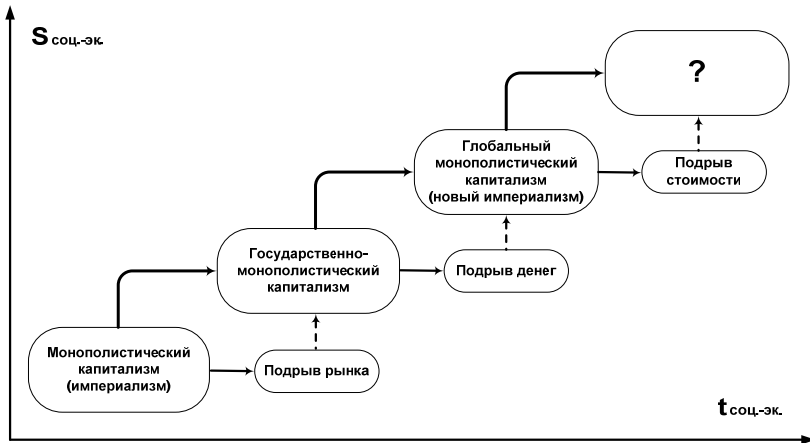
$S_{соц.-эк.}$

?

Глобальный монополистический капитализм (новый империализм)

Подрыв стоимости

Государственно-монополистический капитализм

Подрыв денег

Монополистический капитализм (империализм)

Подрыв рынка

$t_{соц.-эк.}$